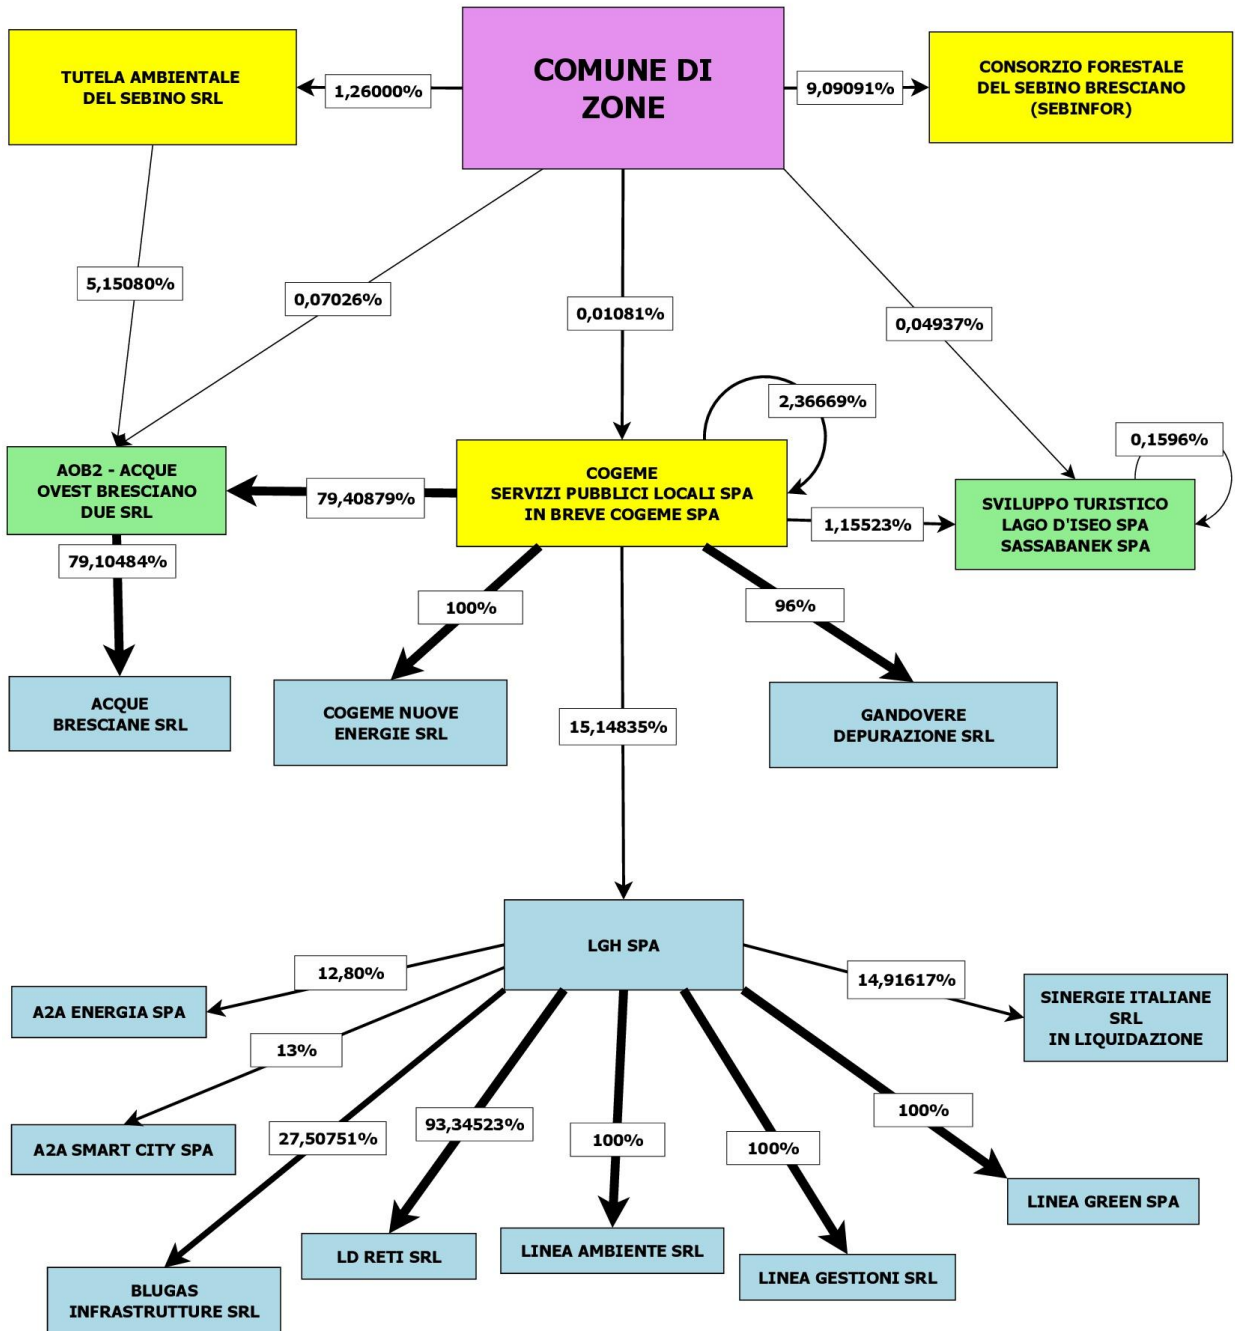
TUTELA AMBIENTALE DEL SEBINO SRL

1,26000%

COMUNE DI ZONE

9,09091%

CONSORZIO FORESTALE DEL SEBINO BRESCIANO (SEBINFOR)

5,15080%

0,07026%

0,01081%

0,04937%

2,36669%

0,1596%

AOB2 - ACQUE OVEST BRESCIANO DUE SRL

79,40879%

COGEME SERVIZI PUBBLICI LOCALI SPA IN BREVE COGEME SPA

1,15523%

SVILUPPO TURISTICO LAGO D'ISEO SPA SASSABANEK SPA

79,10484%

100%

96%

ACQUE BRESCIANE SRL

COGEME NUOVE ENERGIE SRL

15,14835%

GANDOVERE DEPURAZIONE SRL

LGH SPA

12,80%

14,91617%

A2A ENERGIA SPA

SINERGIE ITALIANE SRL IN LIQUIDAZIONE

13%

100%

A2A SMART CITY SPA

27,50751%

93,34523%

100%

100%

LINEA GREEN SPA

LD RETI SRL

LINEA AMBIENTE SRL

LINEA GESTIONI SRL

BLUGAS INFRASTRUTTURE SRL